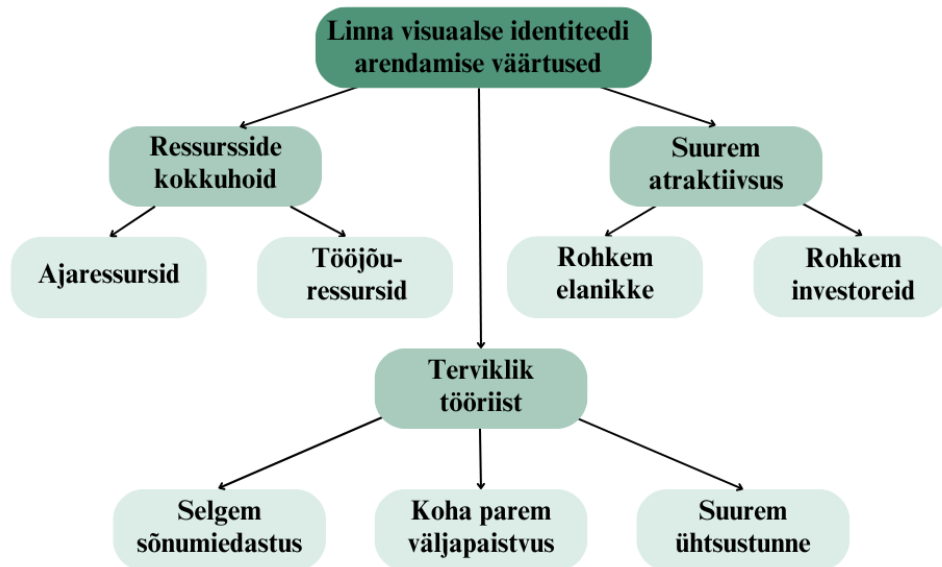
Linna visuaalse identiteedi arendamise väärtused

Ressursside kokkuhoid

Suurem atraktiivsus

Ajaressursid

Tööjõuressursid

Rohkem elanikke

Rohkem investoreid

Terviklik tööriist

Selgem sõnumiedastus

Koha parem väljapaistvus

Suurem ühtsustunne